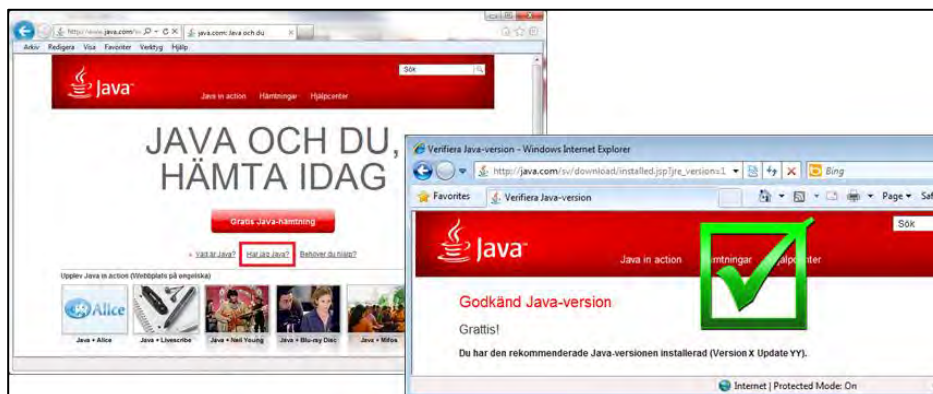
http://www.java.com/sv
java.com: Java och du
Arkiv Redigera Visa Favoriter Verktyg Hjälp
Sök
Java
Java in action Hämtningar Hjälpcenter
JAVA OCH DU, HÄMTA IDAG
Gratis Java-hämtning
» Vad är Java? Har jag Java? Behöver du hjälp?
Upplev Java in action (Webbplats på engelska)
Alice
Java + Alice Java + Livescribe Java + Neil Young Java + Blu-ray Disc Java + Mifos

Verifiera Java-version - Windows Internet Explorer
http://java.com/sv/download/installed.jsp?jre_version=1
Bing
Favorites
Verifiera Java-version
Page
Sök
Java
Java in action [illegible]mtningar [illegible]lpc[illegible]nter
Godkänd Java-version
Grattis!
Du har den rekommenderade Java-versionen installerad (Version X Update YY).
Internet | Protected Mode: On